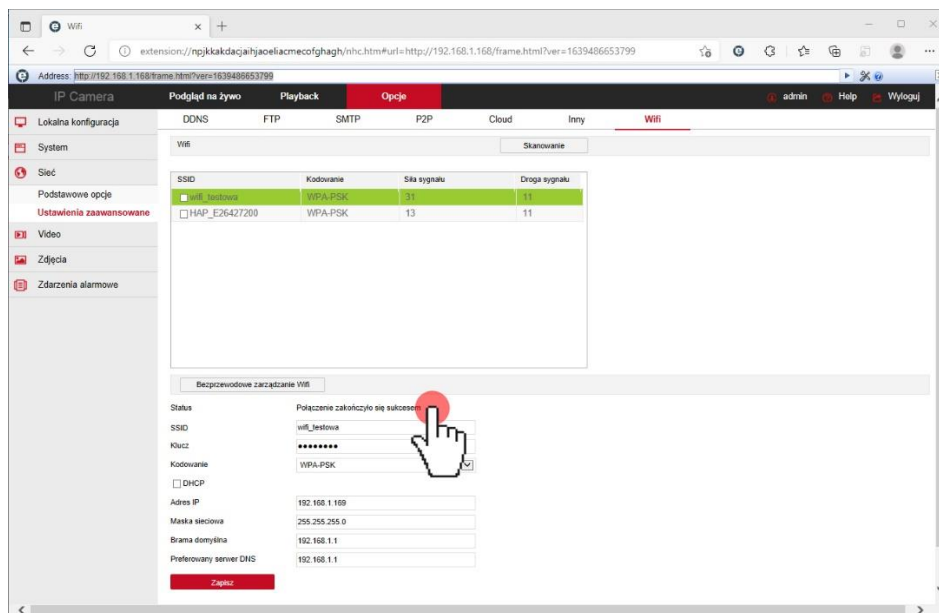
Wifi × +

extension://npjkkakdacjaihjaoeliacmecofghagh/nhc.htm#url=http://192.168.1.168/frame.html?ver=1639486653799

Address: http://192.168.1.168/frame.html?ver=1639486653799

IP Camera
Podgląd na żywo
Playback
Opcje
admin
Help
Wyloguj

Lokalna konfiguracja
System
Sieć
Podstawowe opcje
Ustawienia zaawansowane
Video
Zdjęcia
Zdarzenia alarmowe

DDNS
FTP
SMTP
P2P
Cloud
Inny
Wifi

Wifi
Skanowanie

| SSID | Kodowanie | Siła sygnału | Droga sygnału |
|---|---|---|---|
| wifi_testowa | WPA-PSK | 31 | 11 |
| HAP_E26427200 | WPA-PSK | 13 | 11 |

Bezprzewodowe zarządzanie Wifi

Status Połączenie zakończyło się sukcesem
SSID wifi_testowa
Klucz ••••••••
Kodowanie WPA-PSK
DHCP
Adres IP 192.168.1.169
Maska sieciowa 255.255.255.0
Brama domyślna 192.168.1.1
Preferowany serwer DNS 192.168.1.1

Zapisz